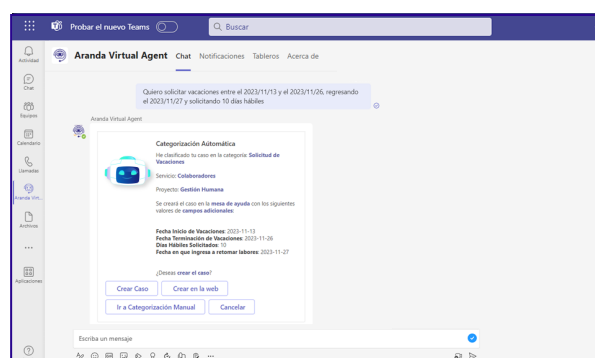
Probar el nuevo Teams

Buscar

Actividad

Chat

Equipos

Calendario

Llamadas

Aranda Virt...

Archivos

...

Aplicaciones

Aranda Virtual Agent Chat Notificaciones Tableros Acerca de

Quiero solicitar vacaciones entre el 2023/11/13 y el 2023/11/26, regresando el 2023/11/27 y solicitando 10 días hábiles

Aranda Virtual Agent

Categorización Automática

He clasificado tu caso en la categoría Solicitud de Vacaciones

Servicio: Colaboradores

Proyecto: Gestión Humana

Se creará el caso en la mesa de ayuda con los siguientes valores de campos adicionales

Fecha Inicio de Vacaciones: 2023-11-13
Fecha Terminación de Vacaciones: 2023-11-26
Días Hábiles Solicitados: 10
Fecha en que ingresa a retomar labores: 2023-11-27

¿Deseas crear el caso?

Crear Caso

Crear en la web

Ir a Categorización Manual

Cancelar

Escriba un mensaje